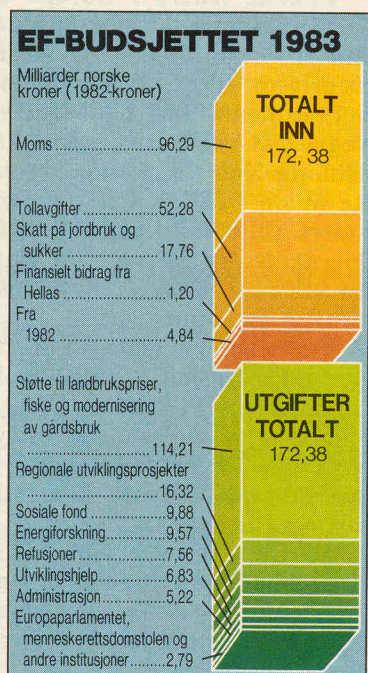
EF-BUDSJETTET 1983

Milliarder norske kroner (1982-kroner)

TOTALT INN
172, 38

Moms ........................96,29

Tollavgifter .................52,28
Skatt på jordbruk og sukker ..................17,76
Finansielt bidrag fra Hellas ........................1,20
Fra 1982 .........................4,84

UTGIFTER TOTALT
172,38

Støtte til landbrukspriser, fiske og modernisering av gårdsbruk
..............................114,21
Regionale utviklingsprosjekter
..............................16,32
Sosiale fond ..................9,88
Energiforskning..............9,57
Refusjoner......................7,56
Utviklingshjelp................6,83
Administrasjon...............5,22
Europaparlamentet, menneskerettsdomstolen og andre institusjoner.........2,79